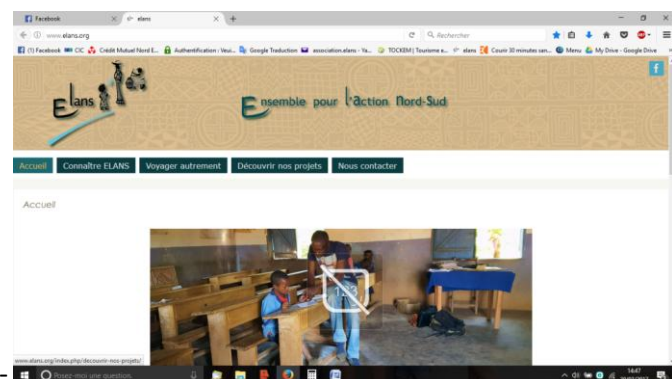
Facebook
elans
www.elans.org
Rechercher
(1) Facebook CIC Crédit Mutuel Nord E... Authentification : Veui... Google Traduction association.elans - Ya... TOCKEM | Tourisme a... elans Courir 30 minutes can... Menu My Drive - Google Drive

Elans

Ensemble pour l'action Nord-Sud

Accueil
Connaître ELANS
Voyager autrement
Découvrir nos projets
Nous contacter

Accueil

www.elans.org/index.php/decouvrir-nos-projets/
Posez-moi une question.
14:47